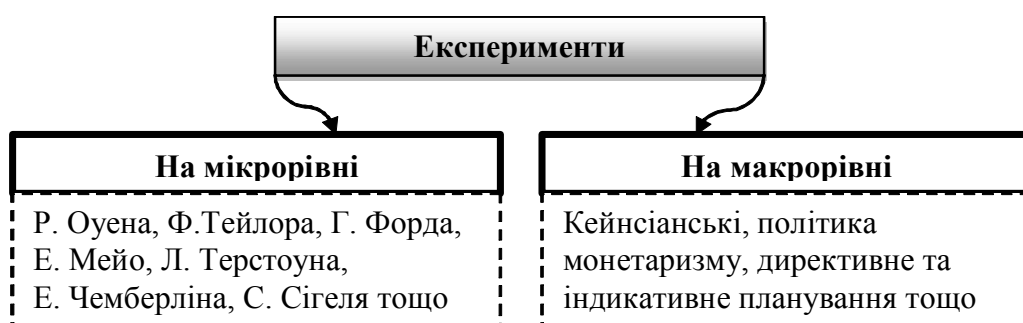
Експерименти

На мікрорівні

Р. Оуена, Ф.Тейлора, Г. Форда, Е. Мейо, Л. Терстоуна, Е. Чемберліна, С. Сігеля тощо

На макрорівні

Кейнсіанські, політика монетаризму, директивне та індикативне планування тощо